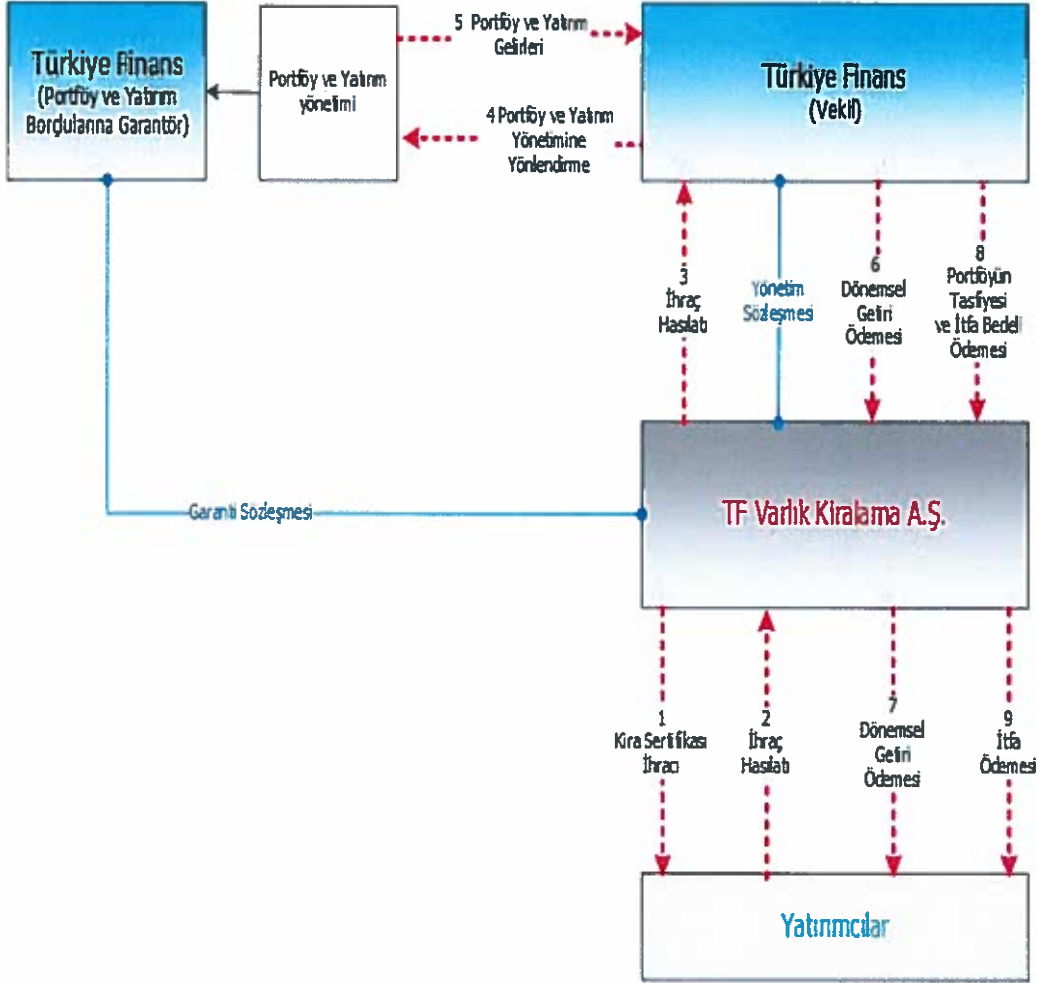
Türkiye Finans
(Portföy ve Yatırım Borçlularına Garantör)

Portföy ve Yatırım yönetimi

5 Portföy ve Yatırım Gelirleri

4 Portföy ve Yatırım Yönetimine Yönlendirme

Türkiye Finans
(Vekil)

3
İhraç Hasılatı

Yönetim Sözleşmesi

6
Dönemsel Getiri Ödemesi

8
Portföyün Tasfiyesi ve İtfa Bedeli Ödemesi

Garanti Sözleşmesi

TF Varlık Kiralama A.Ş.

1
Kira Sertifikası İhracı

2
İhraç Hasılatı

7
Dönemsel Getiri Ödemesi

9
İtfa Ödemesi

Yatırımcılar